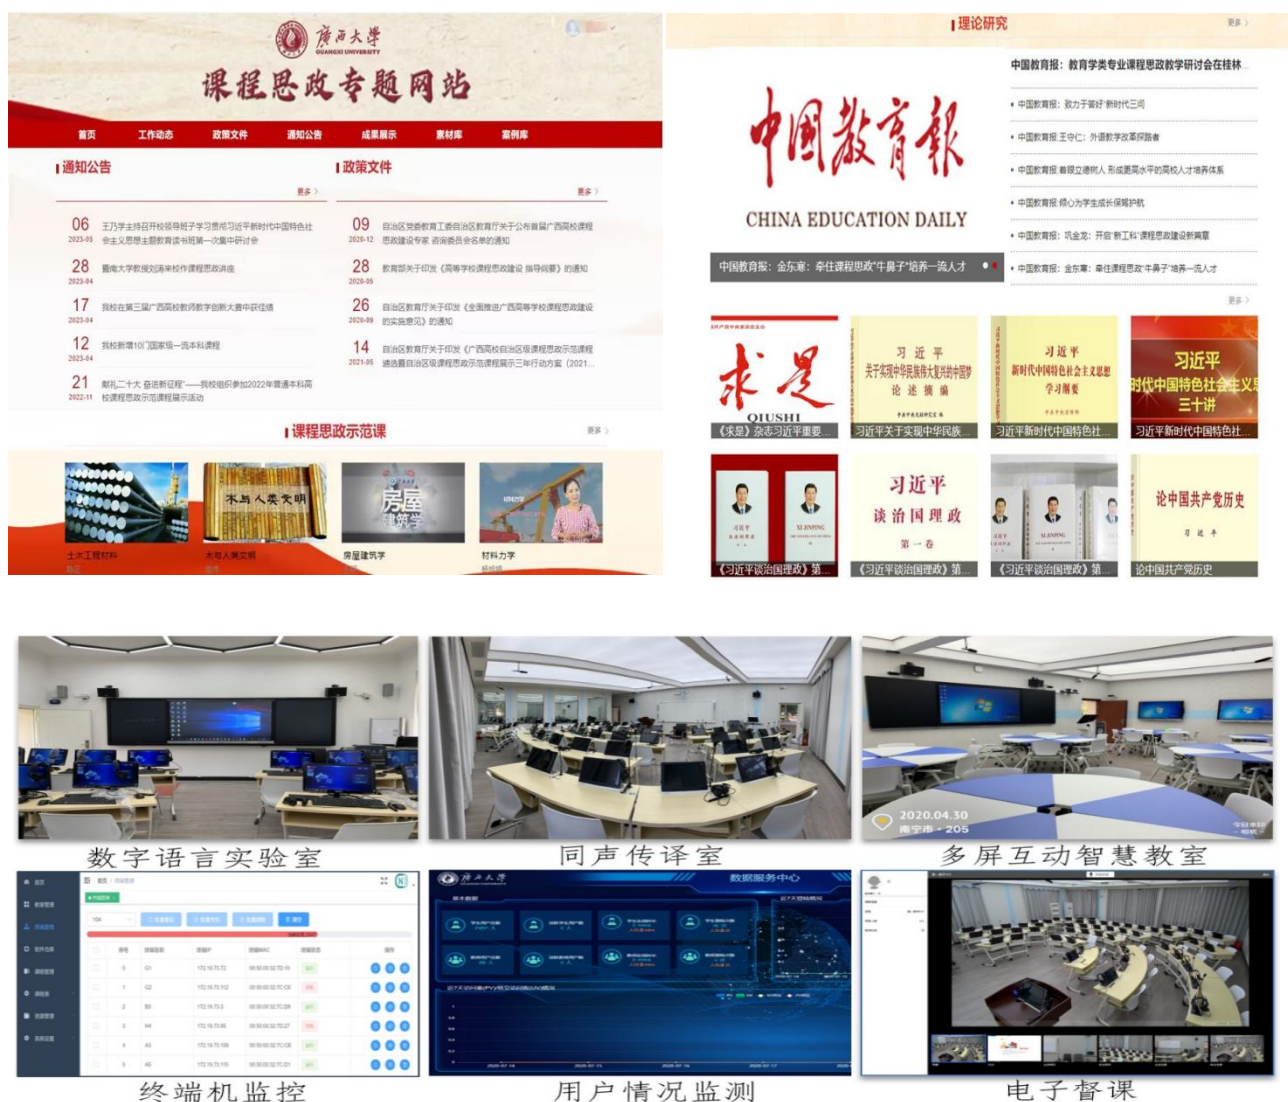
广西大学
GUANGXI UNIVERSITY
课程思政专题网站

首页 工作动态 政策文件 通知公告 成果展示 素材库 案例库

通知公告
更多 >

06 2023-05 王乃学主持召开校领导班子学习贯彻习近平新时代中国特色社会主义思想主题教育读书班第一次集中研讨会

28 2023-04 暨南大学教授刘涛来校作课程思政讲座

17 2023-04 我校在第三届广西高校教师教学创新大赛中获佳绩

12 2023-04 我校新增10门国家级一流本科课程

21 2022-11 献礼二十大 奋进新征程"——我校组织参加2022年普通本科高校课程思政示范课程展示活动

政策文件
更多 >

09 2020-12 自治区党委教育工委自治区教育厅关于公布首届广西高校课程思政建设专家 咨询委员会名单的通知

28 2020-05 教育部关于印发《高等学校课程思政建设 指导纲要》的通知

26 2020-09 自治区教育厅关于印发《全面推进广西高等学校课程思政建设的实施意见》的通知

14 2021-05 自治区教育厅关于印发《广西高校自治区级课程思政示范课程遴选暨自治区级课程思政示范课程建设三年行动方案（2021...

课程思政示范课
更多 >

土木工程材料
木与人类文明
房屋建筑学
材料力学

理论研究
更多 >

中国教育报
CHINA EDUCATION DAILY
中国教育报：金东寒：牵住课程思政"牛鼻子"培养一流人才

中国教育报：教育学类专业课程思政教学研讨会在桂林...
中国教育报：致力于谱好"新时代三问
中国教育报 王中江：外语教学改革探路者
中国教育报 着眼立德树人 形成更高水平的高校人才培养体系
中国教育报 倾心为学生成长保驾护航
中国教育报：巩金龙：开创"新工科"课程思政建设新局面
中国教育报：金东寒：牵住课程思政"牛鼻子"培养一流人才
更多 >

求是 QIUSHI
《求是》杂志习近平重要...
习近平关于实现中华民族伟大复兴的中国梦论述摘编
习近平关于实现中华民族...
习近平新时代中国特色社会主义思想学习纲要
习近平新时代中国特色社...
习近平新时代中国特色社会主义思想三十讲
习近平新时代中国特色社...
《习近平谈治国理政》第...
习近平 谈治国理政 第一卷
《习近平谈治国理政》第...
《习近平谈治国理政》第...
论中国共产党历史 习近平
论中国共产党历史

2020.04.30 南宁市 · 205

数字语言实验室
同声传译室
多屏互动智慧教室

广西大学 数据服务中心

终端机监控
用户情况监测
电子督课